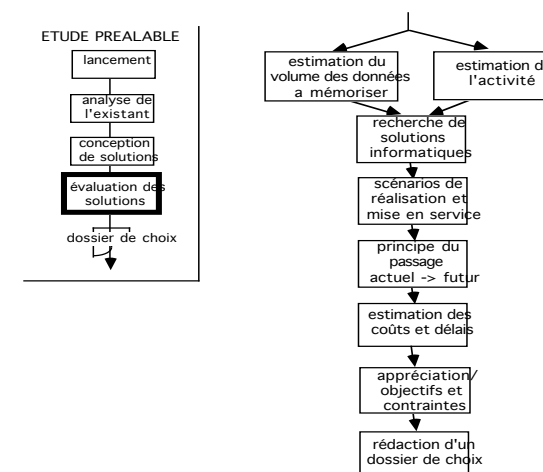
ETUDE PREALABLE

lancement

analyse de l'existant

conception de solutions

évaluation des solutions

dossier de choix

estimation du volume des données a mémoriser

estimation de l'activité

recherche de solutions informatiques

scénarios de réalisation et mise en service

principe du passage actuel -> futur

estimation des coûts et délais

appréciation/ objectifs et contraintes

rédaction d'un dossier de choix